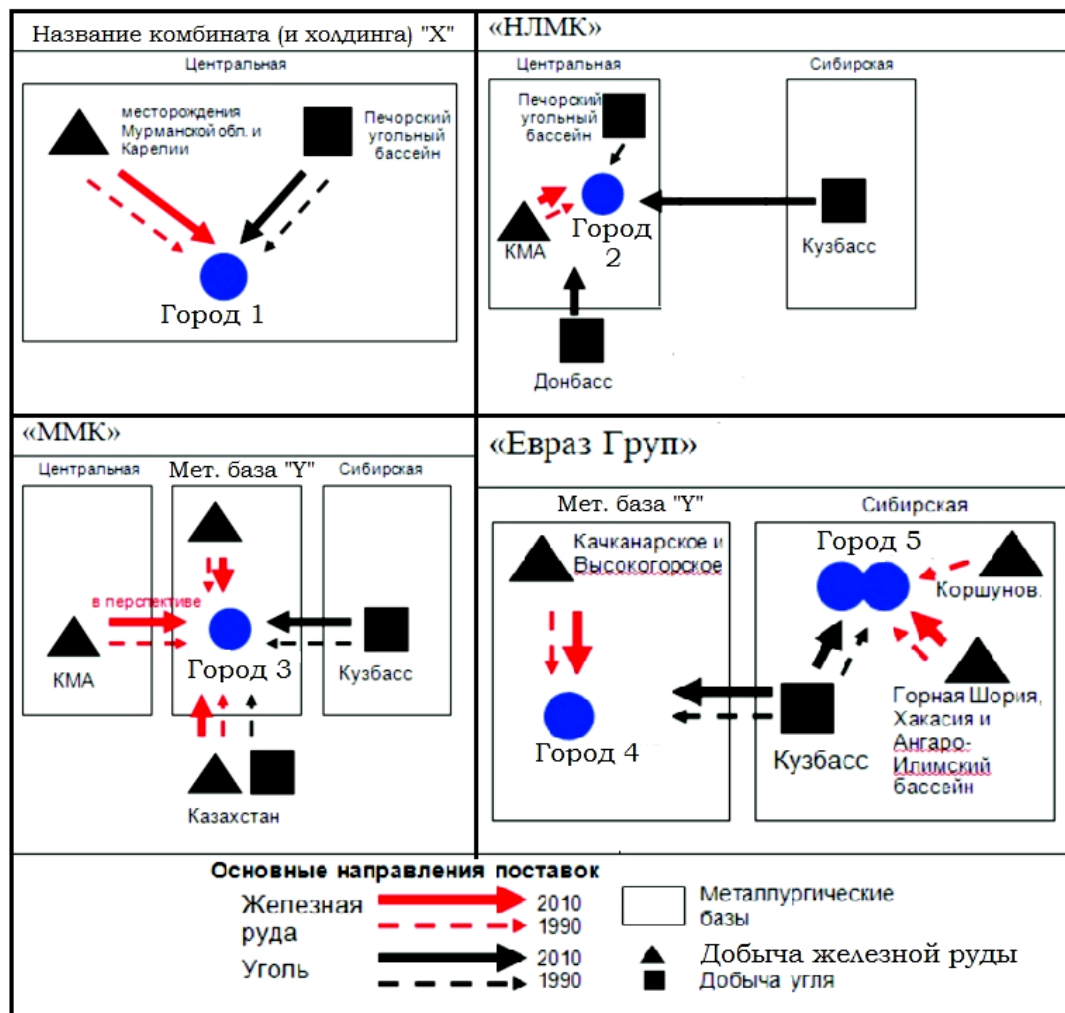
Название комбината (и холдинга) "X"

Центральная

месторождения Мурманской обл. и Карелии

Печорский угольный бассейн

Город 1

«НЛМК»

Центральная

Сибирская

Печорский угольный бассейн

КМА

Город 2

Кузбасс

Донбасс

«ММК»

Центральная

Мет. база "Y"

Сибирская

в перспективе

КМА

Город 3

Кузбасс

Казахстан

«Евраз Груп»

Мет. база "Y"

Сибирская

Качканарское и Высокогорское

Город 5

Коршунов.

Город 4

Кузбасс

Горная Шория, Хакасия и Ангаро-Илимский бассейн

Основные направления поставок

Железная руда

2010

1990

Уголь

2010

1990

Металлургические базы

Добыча железной руды

Добыча угля